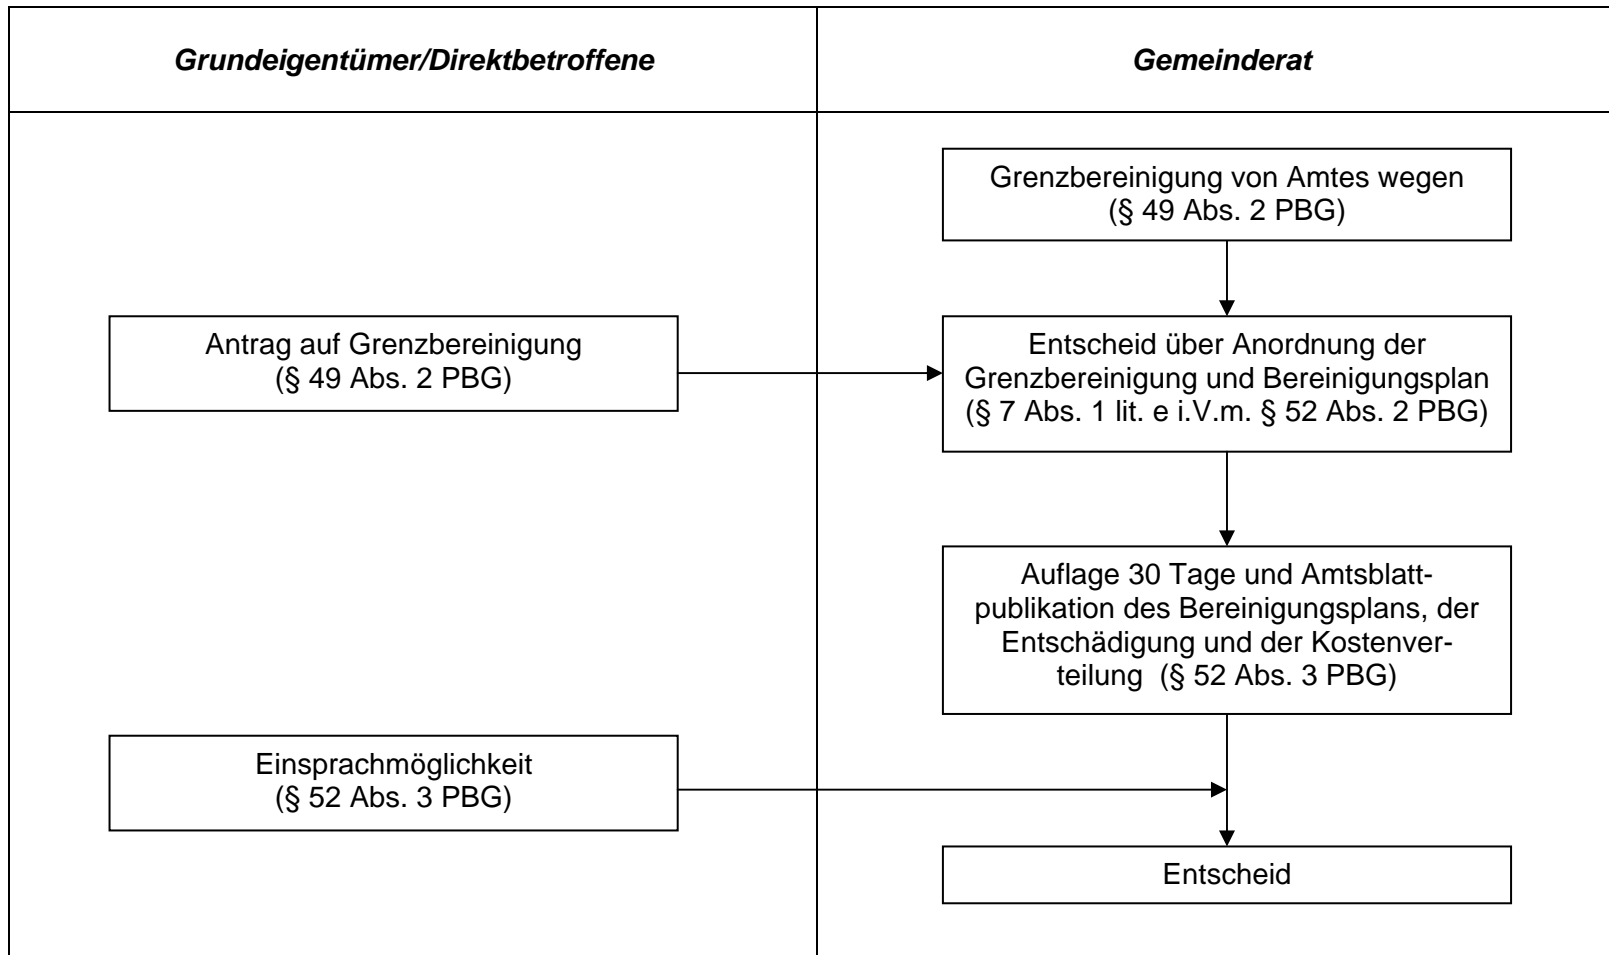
Grundeigentümer/Direktbetroffene

Gemeinderat

Grenzbereinigung von Amtes wegen (§ 49 Abs. 2 PBG)

Antrag auf Grenzbereinigung (§ 49 Abs. 2 PBG)

Entscheid über Anordnung der Grenzbereinigung und Bereinigungsplan (§ 7 Abs. 1 lit. e i.V.m. § 52 Abs. 2 PBG)

Auflage 30 Tage und Amtsblattpublikation des Bereinigungsplans, der Entschädigung und der Kostenverteilung (§ 52 Abs. 3 PBG)

Einsprachmöglichkeit (§ 52 Abs. 3 PBG)

Entscheid